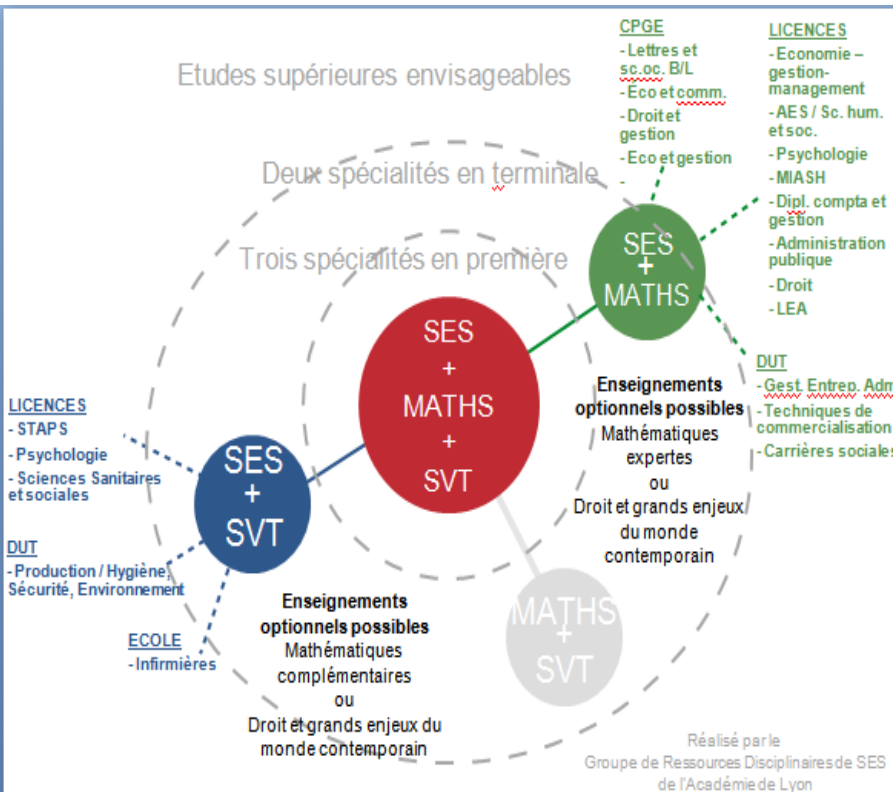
Etudes supérieures envisageables

Deux spécialités en terminale

Trois spécialités en première

SES + MATHS + SVT

SES + MATHS

CPGE
- Lettres et sc.oc. B/L
- Eco et comm.
- Droit et gestion
- Eco et gestion
-

LICENCES
- Economie – gestion-management
- AES / Sc. hum. et soc.
- Psychologie
- MIASH
- Dipl. compta et gestion
- Administration publique
- Droit
- LEA

DUT
- Gest. Entrep. Adm
- Techniques de commercialisation
- Carrières sociales

Enseignements optionnels possibles
Mathématiques expertes
ou
Droit et grands enjeux du monde contemporain

SES + SVT

LICENCES
- STAPS
- Psychologie
- Sciences Sanitaires et sociales

DUT
- Production / Hygiène, Sécurité, Environnement

ECOLE
- Infirmières

Enseignements optionnels possibles
Mathématiques complémentaires
ou
Droit et grands enjeux du monde contemporain

MATHS + SVT

Réalisé par le Groupe de Ressources Disciplinaires de SES de l'Académie de Lyon